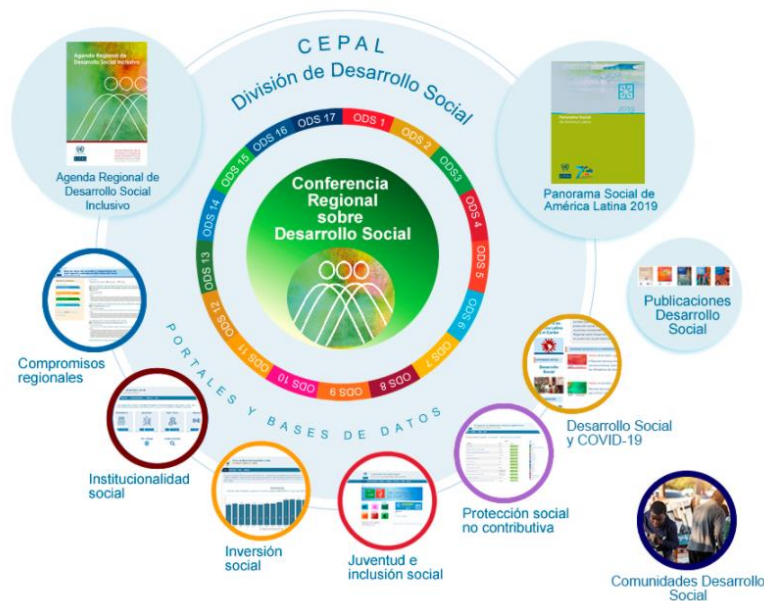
CEPAL
División de Desarrollo Social

Agenda Regional de Desarrollo Social Inclusivo

Agenda Regional de Desarrollo Social Inclusivo

Panorama Social de América Latina 2019

Panorama Social de América Latina

2019

ODS 17
ODS 1
ODS 2
ODS 3
ODS 4
ODS 5
ODS 6
ODS 7
ODS 8
ODS 9
ODS 10
ODS 11
ODS 12
ODS 13
ODS 14
ODS 15
ODS 16

Conferencia Regional sobre Desarrollo Social

Publicaciones Desarrollo Social

PORTALES Y BASES DE DATOS

Compromisos regionales

Institucionalidad social

Inversión social

Juventud e inclusión social

Protección social no contributiva

Desarrollo Social y COVID-19

Comunidades Desarrollo Social